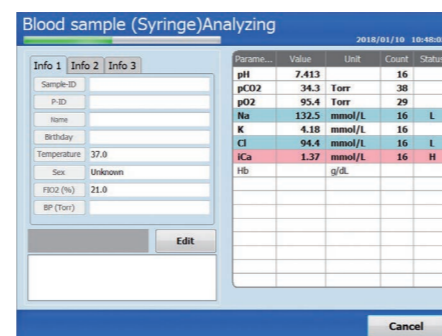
Blood sample (Syringe)Analyzing

2018/01/10 10:48:0

Info 1 Info 2 Info 3

Sample-ID
P-ID
Name
Birthday
Temperature 37.0
Sex Unknown
FIO2 (%) 21.0
BP (Torr)

Edit

| Parame... | Value | Unit | Count | Status |
|---|---|---|---|---|
| pH | 7.413 | | 16 | |
| pCO2 | 34.3 | Torr | 38 | |
| pO2 | 95.4 | Torr | 29 | |
| Na | 132.5 | mmol/L | 16 | L |
| K | 4.18 | mmol/L | 16 | |
| Cl | 94.4 | mmol/L | 16 | L |
| iCa | 1.37 | mmol/L | 16 | H |
| Hb | | g/dL | | |

Cancel